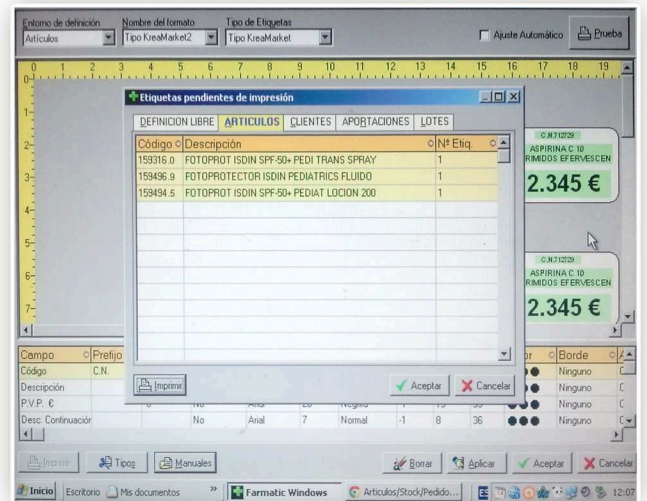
Entorno de definición
Artículos
Nombre del formato
Tipo KreaMarket2
Tipo de Etiquetas
Tipo KreaMarket
Ajuste Automático
Prueba

0 1 2 3 4 5 6 7 8 9 10 11 12 13 14 15 16 17 18 19

Etiquetas pendientes de impresión

DEFINICION LIBRE | ARTICULOS | CLIENTES | APORTACIONES | LOTES

| Código | Descripción | Nº Etiq. |
|---|---|---|
| 159316.0 | FOTOPROT ISDIN SPF-50+ PEDI TRANS SPRAY | 1 |
| 159496.9 | FOTOPROTECTOR ISDIN PEDIATRICS FLUIDO | 1 |
| 159494.5 | FOTOPROT ISDIN SPF-50+ PEDIAT LOCION 200 | 1 |

Imprimir
Aceptar
Cancelar

C.N.712729
ASPIRINA C 10
RIMIDOS EFERVESCEN
2.345 €

C.N.712729
ASPIRINA C 10
RIMIDOS EFERVESCEN
2.345 €

| Campo | Prefijo | | | | | | | or | Borde |
|---|---|---|---|---|---|---|---|---|---|
| Código | C.N. | | | | | | | | Ninguno |
| Descripción | | | | | | | | | Ninguno |
| P.V.P. € | | | | | | | | | Ninguno |
| Desc. Continuación | | No | Arial | 7 | Normal | -1 | 8 | 36 | Ninguno |

Imprimir
Tipos
Manuales
Borrar
Aplicar
Aceptar
Cancelar

Inicio | Escritorio | Mis documentos | » | Farmatic Windows | Articulos/Stock/Pedido... | 12:07